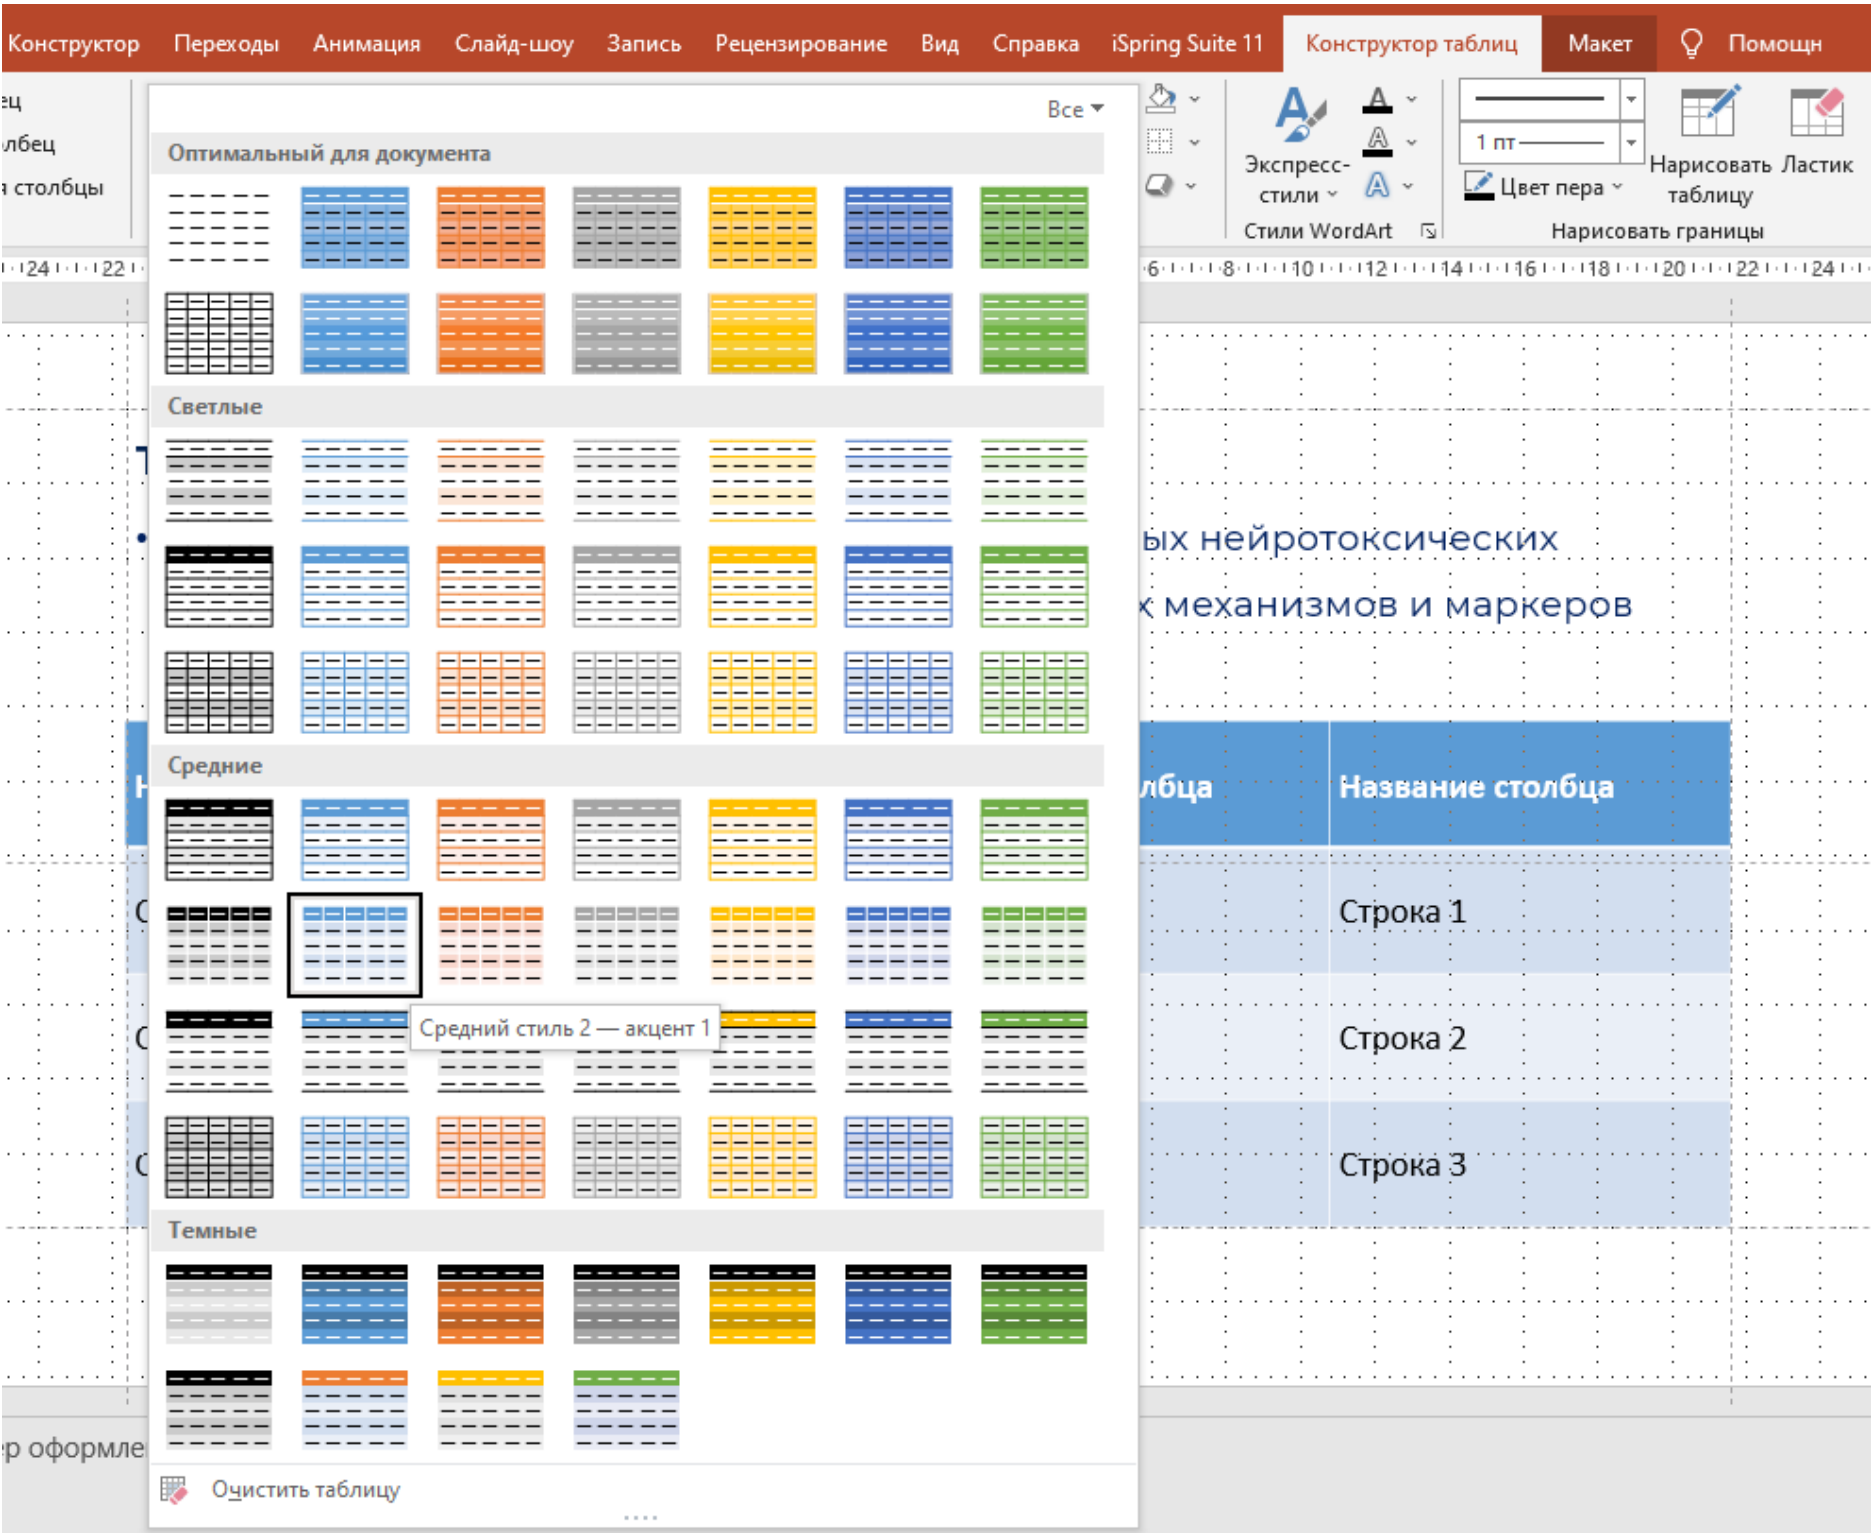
Конструктор Переходы Анимация Слайд-шоу Запись Рецензирование Вид Справка iSpring Suite 11 Конструктор таблиц Макет Помощн

ец
лбец
столбцы

Все

Оптимальный для документа

Светлые

Средние

Средний стиль 2 — акцент 1

Темные

Очистить таблицу

Экспресс-стили

Стили WordArt

1 пт

Цвет пера

Нарисовать таблицу

Ластик

Нарисовать границы

24 22

6 8 10 12 14 16 18 20 22 24

ых нейротоксических

х механизмов и маркеров

лбца

Название столбца

Строка 1

Строка 2

Строка 3

р оформле